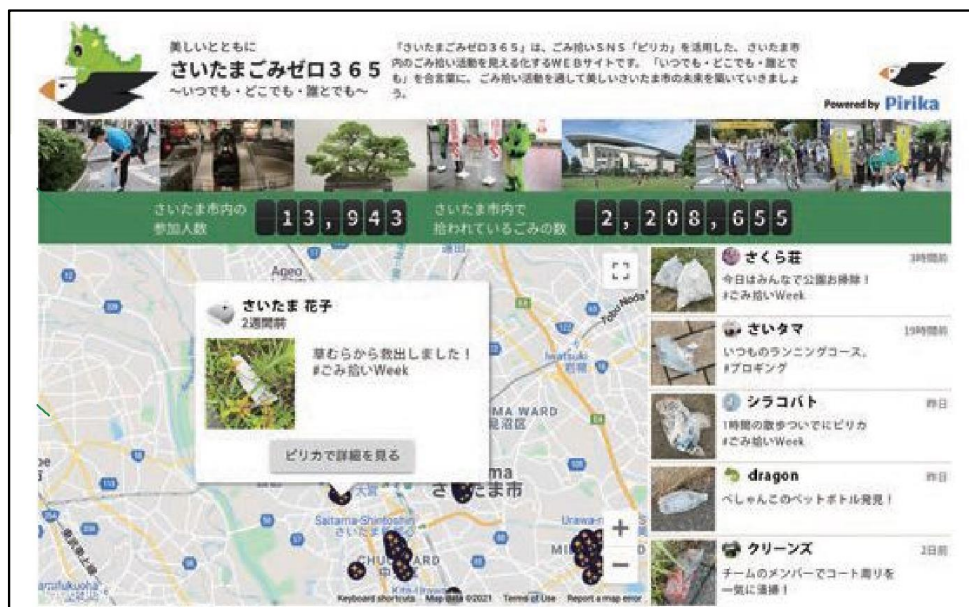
美しいとともに
さいたまごみゼロ３６５
〜いつでも・どこでも・誰とでも〜

「さいたまごみゼロ３６５」は、ごみ拾いＳＮＳ「ピリカ」を活用した、さいたま市内のごみ拾い活動を見える化するＷＥＢサイトです。「いつでも・どこでも・誰とでも」を合言葉に、ごみ拾い活動を通して美しいさいたま市の未来を築いていきましょう。

Powered by Pirika

さいたま市内の参加人数 13,943
さいたま市内で拾われているごみの数 2,208,655

Ageo
さいたま 花子
2週間前
草むらから救出しました！
#ごみ拾いWeek
ピリカで詳細を見る

Iwatsuki
MA WARD
見沼区
ma
さいたま市
Saitama-Shintoshin
さいたま新都心
CHUO WARD
Urawa
MI
Kita-Urawa
Keyboard shortcuts Map data ©2021 Terms of Use Report a map error

さくら荘 3時間前
今日はみんなで公園お掃除！
#ごみ拾いWeek

さいタマ 19時間前
いつものランニングコース。
#プロギング

シラコバト 昨日
1時間の散歩ついでにピリカ
#ごみ拾いWeek

dragon 昨日
ぺしゃんこのペットボトル発見！

クリーンズ 2日前
チームのメンバーでコート周りを一気に清掃！